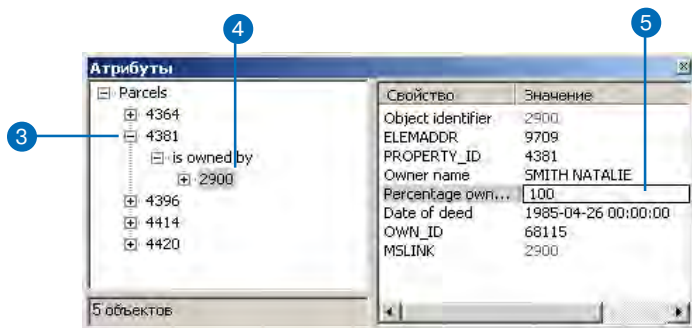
4

5

Атрибуты

3

Parcels
4364
4381
is owned by
2900
4396
4414
4420

5 объектов

| Свойство | Значение |
|---|---|
| Object identifier | 2900 |
| ELEMADDR | 9709 |
| PROPERTY_ID | 4381 |
| Owner name | SMITH NATALIE |
| Percentage own... | 100 |
| Date of deed | 1985-04-26 00:00:00 |
| OWN_ID | 68115 |
| MSLINK | 2900 |